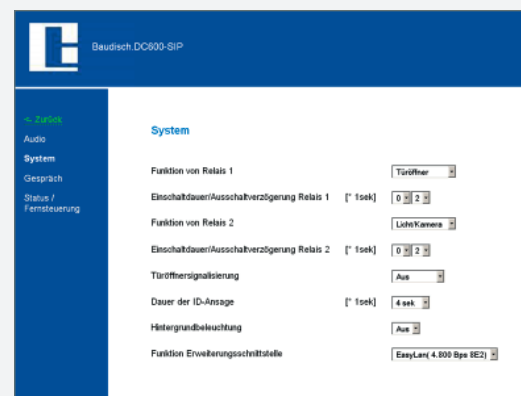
Baudisch.DC600-SIP

<- Zurück
Audio
System
Gespräch
Status / Fernsteuerung

System

Funktion von Relais 1 | Türöffner

Einschaltdauer/Ausschaltverzögerung Relais 1 [* 1sek] 0 2

Funktion von Relais 2 | Licht/Kamera

Einschaltdauer/Ausschaltverzögerung Relais 2 [* 1sek] 0 2

Türöffnersignalisierung | Aus

Dauer der ID-Ansage [* 1sek] 4 sek

Hintergrundbeleuchtung | Aus

Funktion Erweiterungsschnittstelle | EasyLan( 4.800 Bps 8E2)